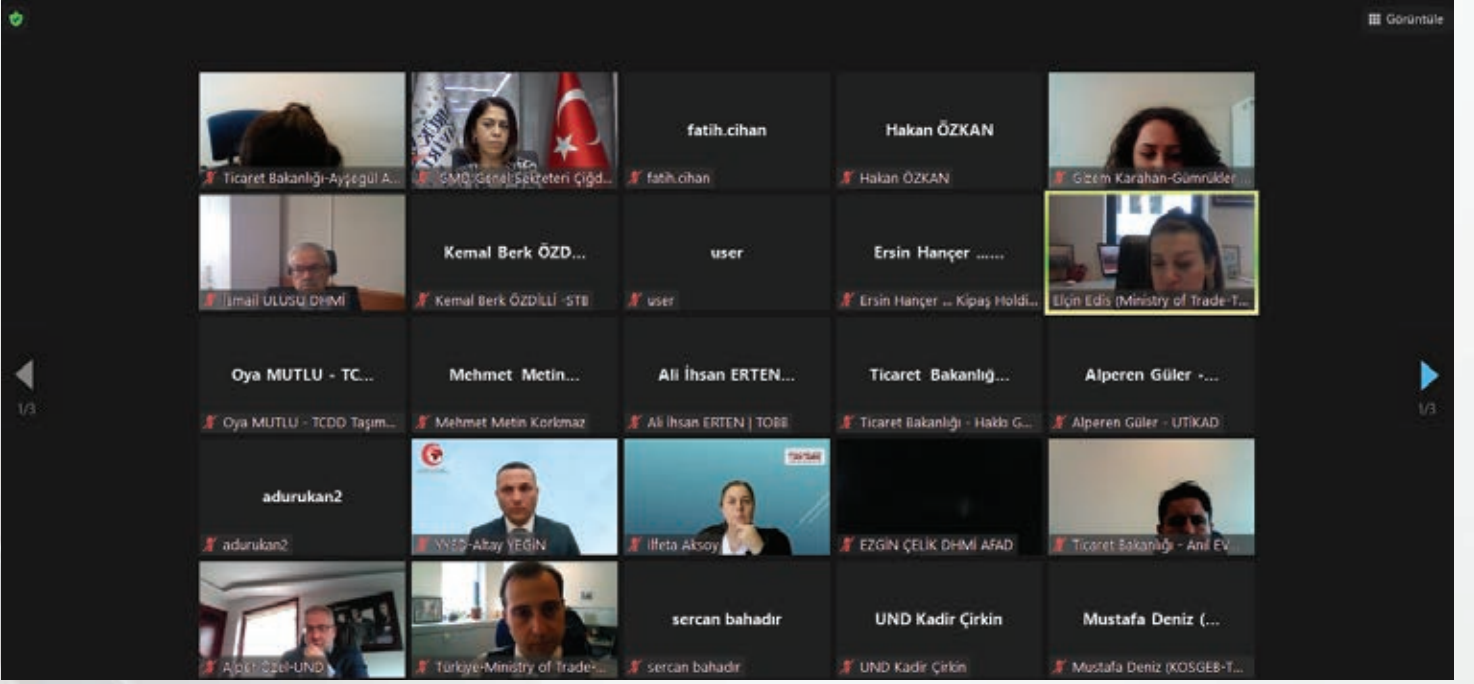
Görüntüle

Ticaret Bakanlığı-Ayşegül A...

GMO Genel Sekreteri Çiğd...

fatih.cihan

fatih.cihan

Hakan ÖZKAN

Hakan ÖZKAN

Gizem Karahan-Gümrükler

İsmail ULUSU DHMİ

Kemal Berk ÖZD...

Kemal Berk ÖZDİLLİ -STB

user

user

Ersin Hançer ......

Ersin Hançer ... Kipaş Holdi...

Elçin Edis (Ministry of Trade-T...

1/3

Oya MUTLU - TC...

Oya MUTLU - TCDD Taşım...

Mehmet Metin...

Mehmet Metin Korkmaz

Ali İhsan ERTEN...

Ali İhsan ERTEN | TOBB

Ticaret Bakanlığ...

Ticaret Bakanlığı - Haklı G...

Alperen Güler -...

Alperen Güler - UTİKAD

1/3

adurukan2

adurukan2

VYED-Altay YEĞİN

İlfeta Aksoy

EZGİN ÇELİK DHMİ AFAD

Ticaret Bakanlığı - Anıl EV...

Alper Özel-UND

Türkiye-Ministry of Trade-...

sercan bahadır

sercan bahadır

UND Kadir Çirkin

UND Kadir Çirkin

Mustafa Deniz (...

Mustafa Deniz (KOSGEB-T...